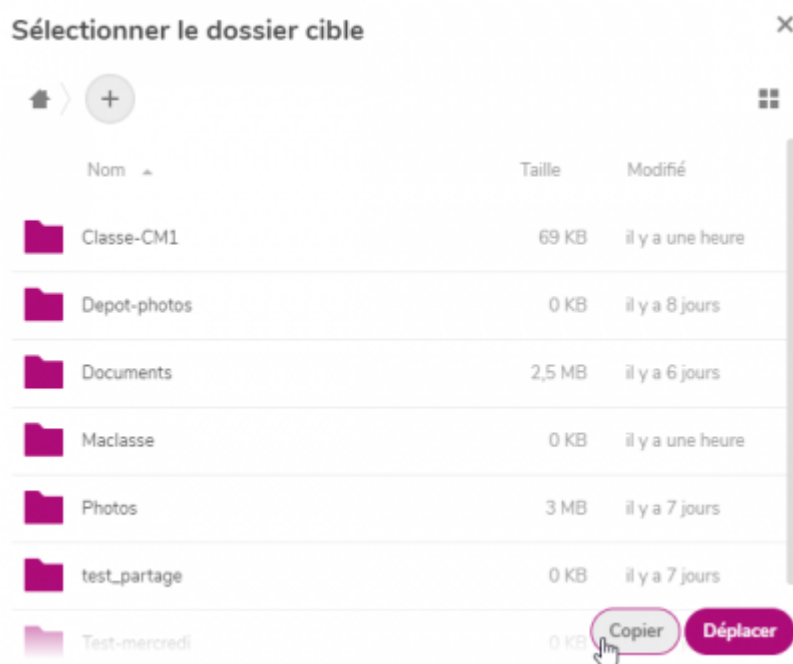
Sélectionner le dossier cible

×

+

| Nom | Taille | Modifié |
|---|---|---|
| Classe-CM1 | 69 KB | il y a une heure |
| Depot-photos | 0 KB | il y a 8 jours |
| Documents | 2,5 MB | il y a 6 jours |
| Maclasse | 0 KB | il y a une heure |
| Photos | 3 MB | il y a 7 jours |
| test_partage | 0 KB | il y a 7 jours |
| Test-mercredi | 0 KB | |

Copier Déplacer